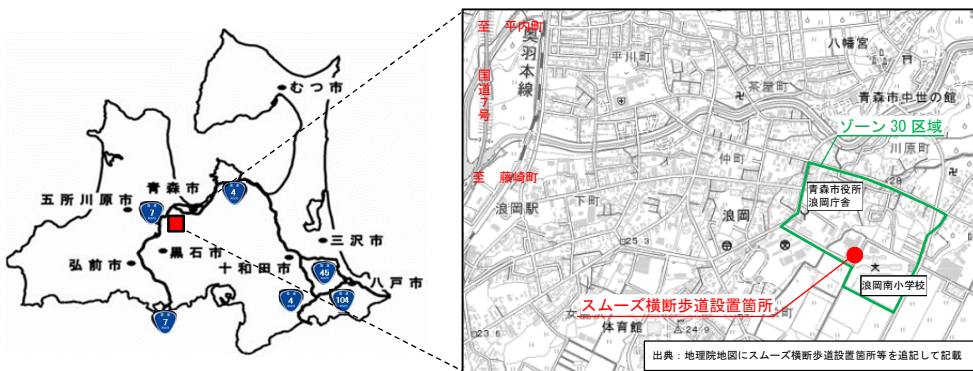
むつ市
五所川原市
青森市
7
4
黒石市
三沢市
弘前市
十和田市
45
4
104
八戸市
7

至　平内町
奥羽本線
国道7号
平川町
八幡宮
茶屋町
青森市中世の館
ゾーン30区域
至　藤崎町
仲町
川原町
青森市役所
浪岡庁舎
浪岡駅
下町
浪岡
25.3
浪岡南小学校
スムーズ横断歩道設置箇所
体育館
24.9
23.5
出典：地理院地図にスムーズ横断歩道設置箇所等を追記して記載